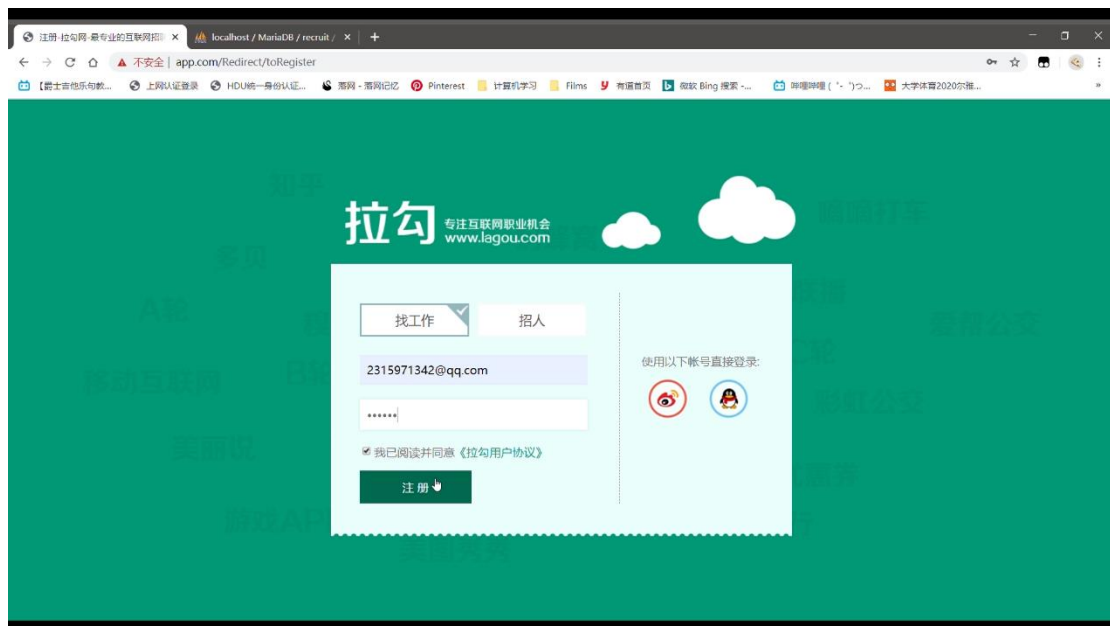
注册-拉勾网-最专业的互联网招聘 ×
localhost / MariaDB / recruit / ×
+

不安全 | app.com/Redirect/toRegister

【爵士吉他乐句教... 上网认证登录 HDU统一身份认证... 雨网 - 雨网记忆 Pinterest 计算机学习 Flims 有道首页 微软 Bing 搜索 -... 哔哩哔哩 ( ゜- ゜)つ... 大学体育2020尔雅...

知乎
美团
A轮
移动互联网
美丽说
游戏APP
滴滴打车
安居客
彩虹公交

拉勾 专注互联网职业机会 www.lagou.com

找工作
招人
2315971342@qq.com
••••••
我已阅读并同意《拉勾用户协议》
注册

使用以下帐号直接登录: